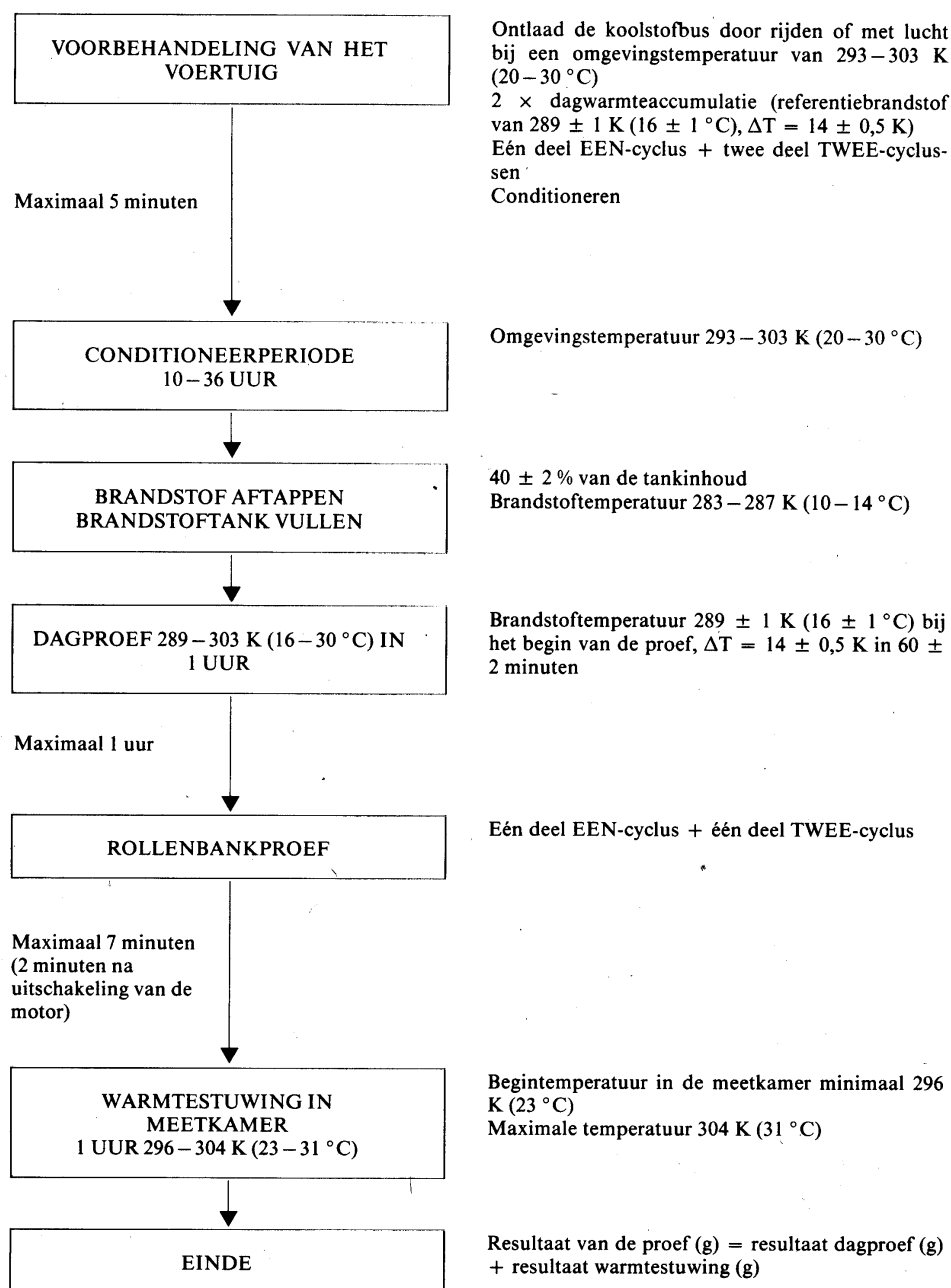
VOORBEHANDELING VAN HET VOERTUIG

Ontlaad de koolstofbus door rijden of met lucht bij een omgevingstemperatuur van 293 – 303 K (20 – 30 °C)
2 × dagwarmteaccumulatie (referentiebrandstof van 289 ± 1 K (16 ± 1 °C), $\Delta T$ = 14 ± 0,5 K)
Eén deel EEN-cyclus + twee deel TWEE-cyclussen
Conditioneren

Maximaal 5 minuten

CONDITIONEERPERIODE
10 – 36 UUR

Omgevingstemperatuur 293 – 303 K (20 – 30 °C)

BRANDSTOF AFTAPPEN
BRANDSTOFTANK VULLEN

40 ± 2 % van de tankinhoud
Brandstoftemperatuur 283 – 287 K (10 – 14 °C)

DAGPROEF 289 – 303 K (16 – 30 °C) IN 1 UUR

Brandstoftemperatuur 289 ± 1 K (16 ± 1 °C) bij het begin van de proef, $\Delta T$ = 14 ± 0,5 K in 60 ± 2 minuten

Maximaal 1 uur

ROLLENBANKPROEF

Eén deel EEN-cyclus + één deel TWEE-cyclus

Maximaal 7 minuten (2 minuten na uitschakeling van de motor)

WARMTESTUWING IN MEETKAMER
1 UUR 296 – 304 K (23 – 31 °C)

Begintemperatuur in de meetkamer minimaal 296 K (23 °C)
Maximale temperatuur 304 K (31 °C)

EINDE

Resultaat van de proef (g) = resultaat dagproef (g) + resultaat warmtestuwing (g)